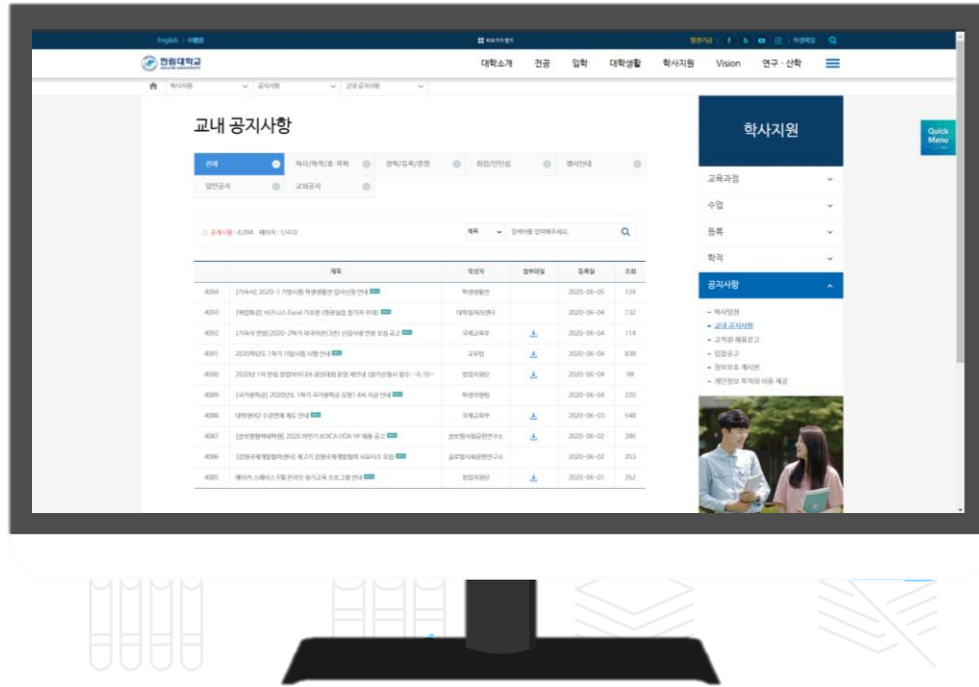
English | 中國語

한림대학교
HALLYM UNIVERSITY

대학소개 전공 입학 대학생활 학사지원 Vision 연구 · 산학

학사지원 공지사항 교내 공지사항

교내 공지사항

전체 | 학사/학적/졸·복학 | 장학/등록/증명 | 취업/인턴십 | 행사안내
일반공지 | 교외공지

공지사항 : 4,094 페이지 : 1/410

제목 | 검색어를 입력해주세요.

| | 제목 | 작성자 | 첨부파일 | 등록일 | 조회 |
|---|---|---|---|---|---|
| 4094 | [기숙사] 2020-1 기말시험 학생생활관 입사신청 안내 | 학생생활관 | | 2020-06-05 | 124 |
| 4093 | [취업특강] 비즈니스 Excel 기초반 (현장실습 참가자 우대) | 대학일자리센터 | | 2020-06-04 | 132 |
| 4092 | [기숙사 연장]2020-2학기 외국어반(3반) 신입사생 연장 모집 공고 | 국제교류부 | | 2020-06-04 | 114 |
| 4091 | 2020학년도 1학기 기말시험 시행 안내 | 교무팀 | | 2020-06-04 | 838 |
| 4090 | 2020년 1차 한림 창업아이디어 경진대회 운영 재안내 (참가신청서 접수: ~6.10~ | 창업지원단 | | 2020-06-04 | 98 |
| 4089 | [국가장학금] 2020년도 1학기 국가장학금 유형1 추가 지급 안내 | 학생지원팀 | | 2020-06-04 | 220 |
| 4088 | 대학원생2 수강연계 제도 안내 | 국제교류부 | | 2020-06-03 | 548 |
| 4087 | [글로벌협력대학원] 2020 하반기 KOICA ODA YP 채용 공고 | 글로벌사회공헌연구소 | | 2020-06-02 | 286 |
| 4086 | [강원국제개발협력센터] 제 2기 강원국제개발협력 서포터즈 모집 | 글로벌사회공헌연구소 | | 2020-06-02 | 253 |
| 4085 | 메이커 스페이스 6월 온라인 정기교육 프로그램 안내 | 창업지원단 | | 2020-06-01 | 262 |

학사지원
교육과정
수업
등록
학적
공지사항
- 학사일정
- 교내 공지사항
- 교직원 채용공고
- 입찰공고
- 정보보호 게시판
- 개인정보 목적외 이용 제공

Quick Menu